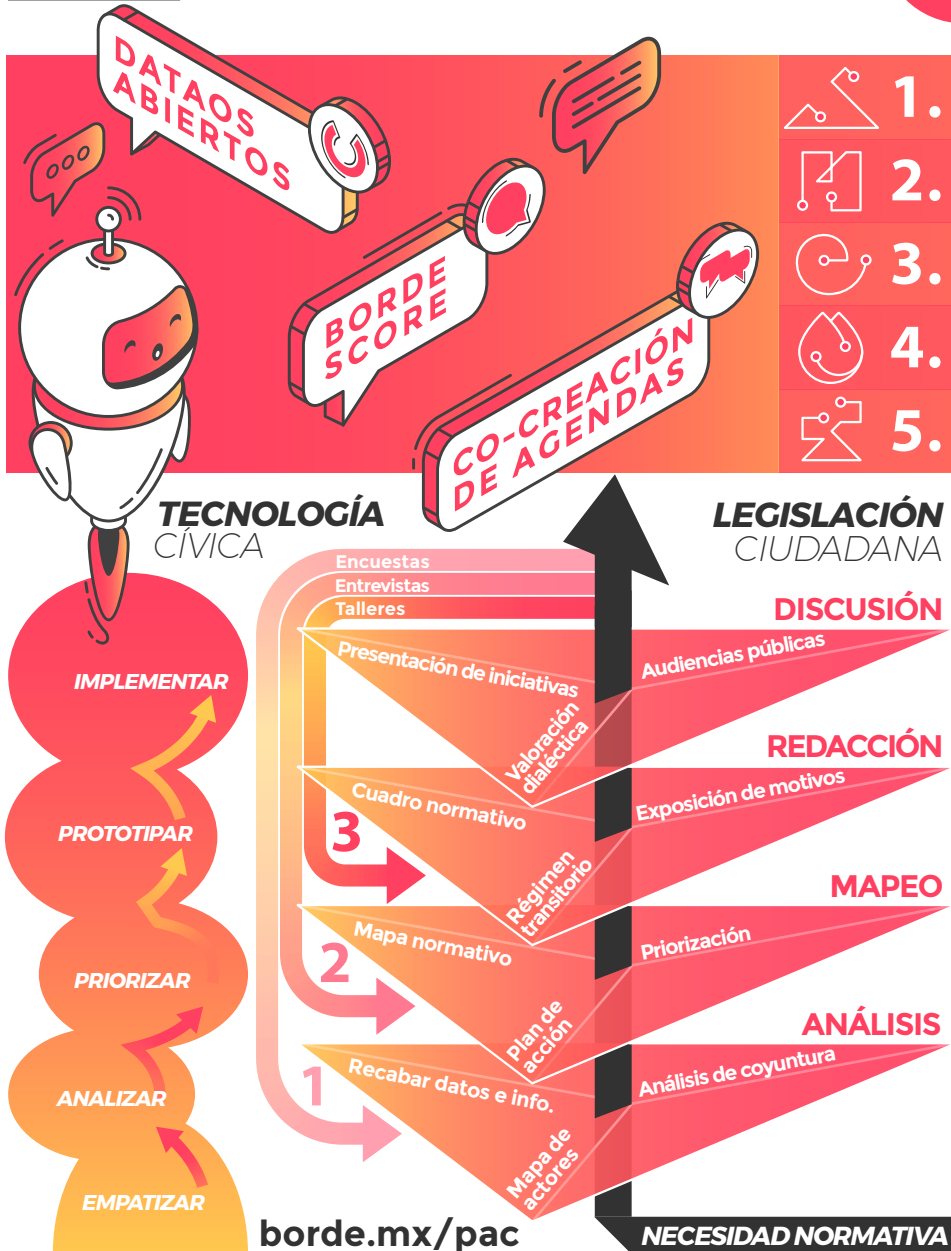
DATAOS ABIERTOS

BORDE SCORE

CO-CREACIÓN DE AGENDAS

1.
2.
3.
4.
5.

TECNOLOGÍA
CÍVICA

LEGISLACIÓN
CIUDADANA

Encuestas
Entrevistas
Talleres

DISCUSIÓN
Presentación de iniciativas
Audiencias públicas
Valoración dialéctica

IMPLEMENTAR

REDACCIÓN
Cuadro normativo
Exposición de motivos
Régimen transitorio
3

PROTOTIPAR

MAPEO
Mapa normativo
Priorización
Plan de acción
2

PRIORIZAR

ANÁLISIS
Recabar datos e info.
Análisis de coyuntura
Mapa de actores
1

ANALIZAR

EMPATIZAR

borde.mx/pac

NECESIDAD NORMATIVA